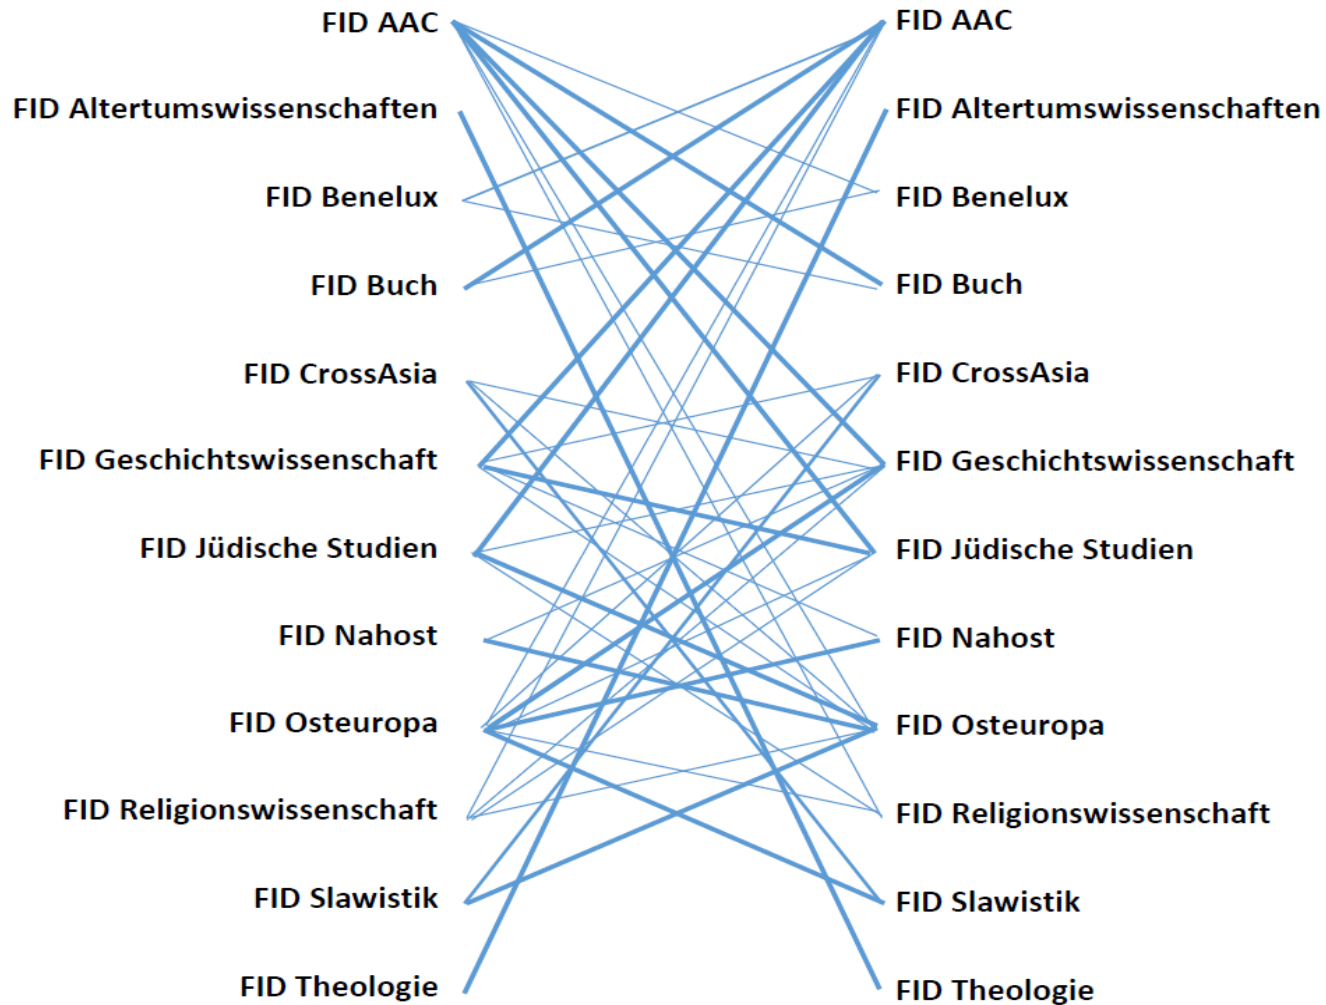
FID AAC
FID Altertumswissenschaften
FID Benelux
FID Buch
FID CrossAsia
FID Geschichtswissenschaft
FID Jüdische Studien
FID Nahost
FID Osteuropa
FID Religionswissenschaft
FID Slawistik
FID Theologie

FID AAC
FID Altertumswissenschaften
FID Benelux
FID Buch
FID CrossAsia
FID Geschichtswissenschaft
FID Jüdische Studien
FID Nahost
FID Osteuropa
FID Religionswissenschaft
FID Slawistik
FID Theologie